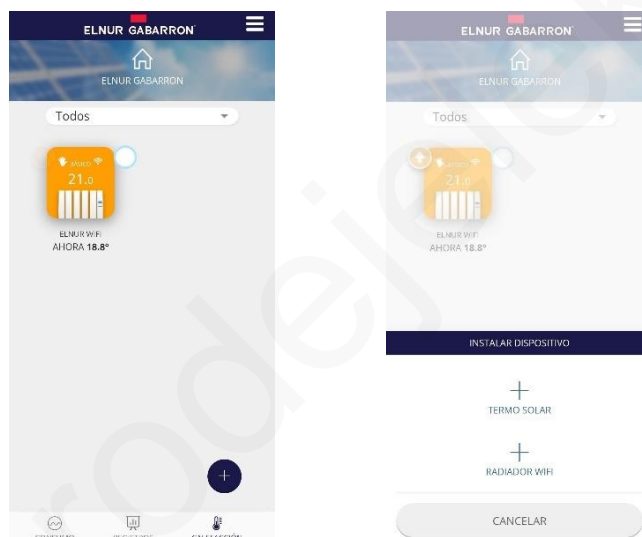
ELNUR GABARRON

ELNUR GABARRON

Todos

BÁSICO

21.0

ELNUR WIFI
AHORA 18.8°

+

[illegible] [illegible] CALEFACCIÓN

ELNUR GABARRON

ELNUR GABARRON

Todos

BÁSICO

21.0

ELNUR WIFI
AHORA 18.8°

INSTALAR DISPOSITIVO

+
TERMO SOLAR

+
RADIADOR WIFI

CANCELAR